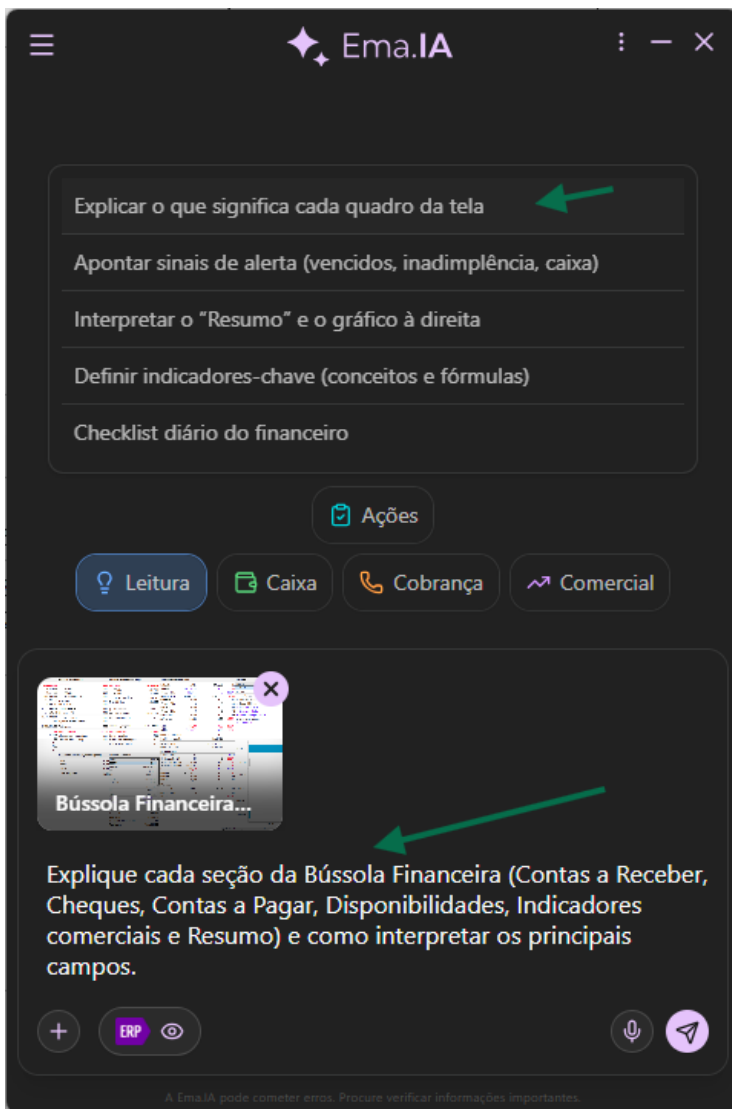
Ema.IA

Explicar o que significa cada quadro da tela

Apontar sinais de alerta (vencidos, inadimplência, caixa)

Interpretar o "Resumo" e o gráfico à direita

Definir indicadores-chave (conceitos e fórmulas)

Checklist diário do financeiro

Ações

Leitura

Caixa

Cobrança

Comercial

Bússola Financeira...

Explique cada seção da Bússola Financeira (Contas a Receber, Cheques, Contas a Pagar, Disponibilidades, Indicadores comerciais e Resumo) e como interpretar os principais campos.

ERP

A Ema.IA pode cometer erros. Procure verificar informações importantes.